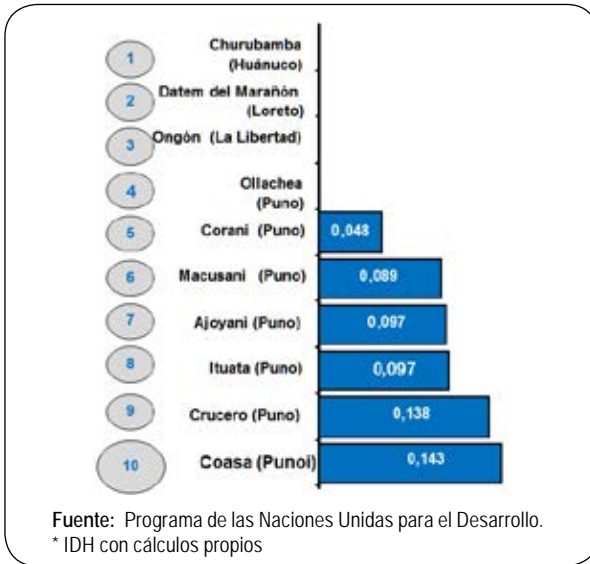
1 Churubamba (Huánuco)
2 Datem del Marañón (Loreto)
3 Ongón (La Libertad)
4 Ollachea (Puno)
5 Corani (Puno) 0,048
6 Macusani (Puno) 0,089
7 Ajoyani (Puno) 0,097
8 Ituata (Puno) 0,097
9 Crucero (Puno) 0,138
10 Coasa (Punoi) 0,143

**Fuente:** Programa de las Naciones Unidas para el Desarrollo.
* IDH con cálculos propios